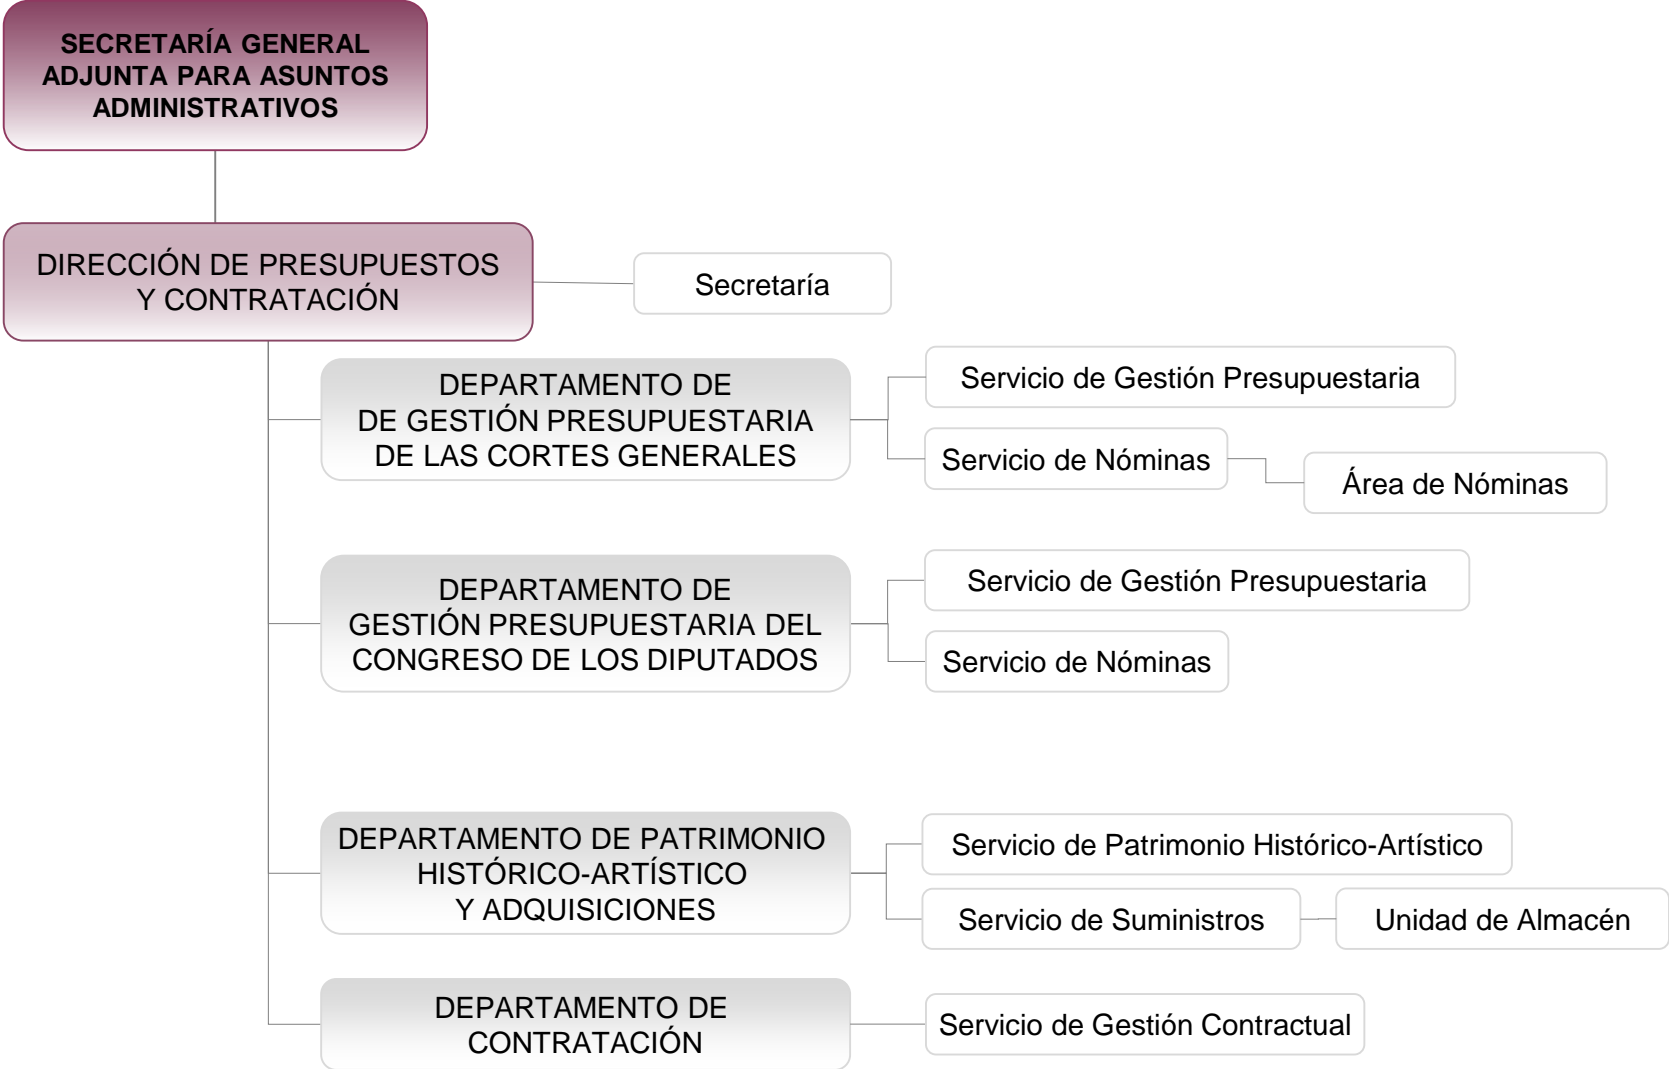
SECRETARÍA GENERAL ADJUNTA PARA ASUNTOS ADMINISTRATIVOS

DIRECCIÓN DE PRESUPUESTOS Y CONTRATACIÓN

Secretaría

DEPARTAMENTO DE DE GESTIÓN PRESUPUESTARIA DE LAS CORTES GENERALES

Servicio de Gestión Presupuestaria

Servicio de Nóminas

Área de Nóminas

DEPARTAMENTO DE GESTIÓN PRESUPUESTARIA DEL CONGRESO DE LOS DIPUTADOS

Servicio de Gestión Presupuestaria

Servicio de Nóminas

DEPARTAMENTO DE PATRIMONIO HISTÓRICO-ARTÍSTICO Y ADQUISICIONES

Servicio de Patrimonio Histórico-Artístico

Servicio de Suministros

Unidad de Almacén

DEPARTAMENTO DE CONTRATACIÓN

Servicio de Gestión Contractual